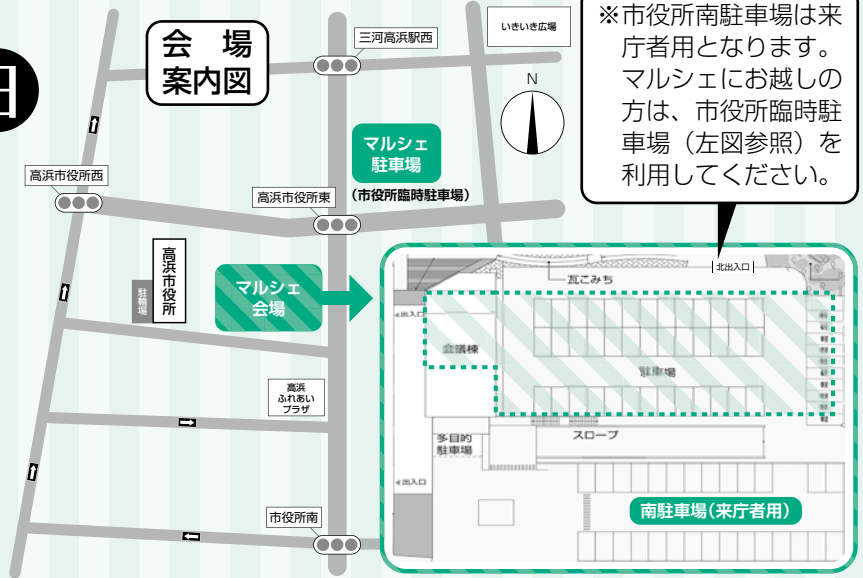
日

会 場
案内図

三河高浜駅西

いきいき広場

N

※市役所南駐車場は来庁者用となります。マルシェにお越しの方は、市役所臨時駐車場（左図参照）を利用してください。

マルシェ
駐車場
（市役所臨時駐車場）

高浜市役所西

高浜市役所東

高浜市役所

駐輪場

マルシェ
会場

北出入口

瓦こみち

出入口

会議棟

駐車場

高浜
ふれあい
プラザ

多目的
駐車場

スロープ

出入口

南駐車場（来庁者用）

市役所南